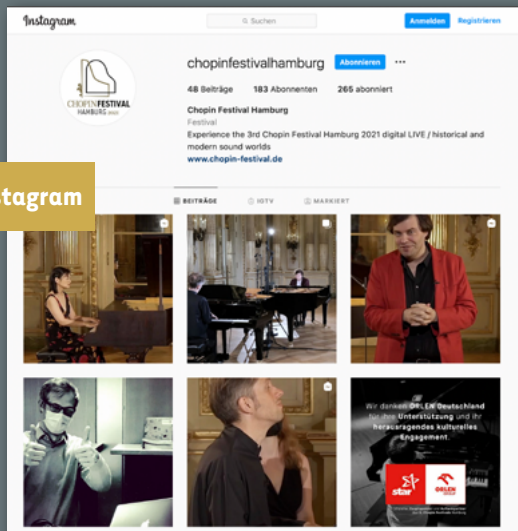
Instagram

Suchen

Anmelden Registrieren

CHOPIN FESTIVAL HAMBURG 2021

chopinfestivalhamburg Abonnieren ···

48 Beiträge 183 Abonnenten 265 abonniert

Chopin Festival Hamburg
Festival
Experience the 3rd Chopin Festival Hamburg 2021 digital LIVE / historical and modern sound worlds
www.chopin-festival.de

tagram

BEITRÄGE IGTV MARKIERT

Wir danken ORLEN Deutschland für ihre Unterstützung und ihr herausragendes kulturelles Engagement.

star ORLEN

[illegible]